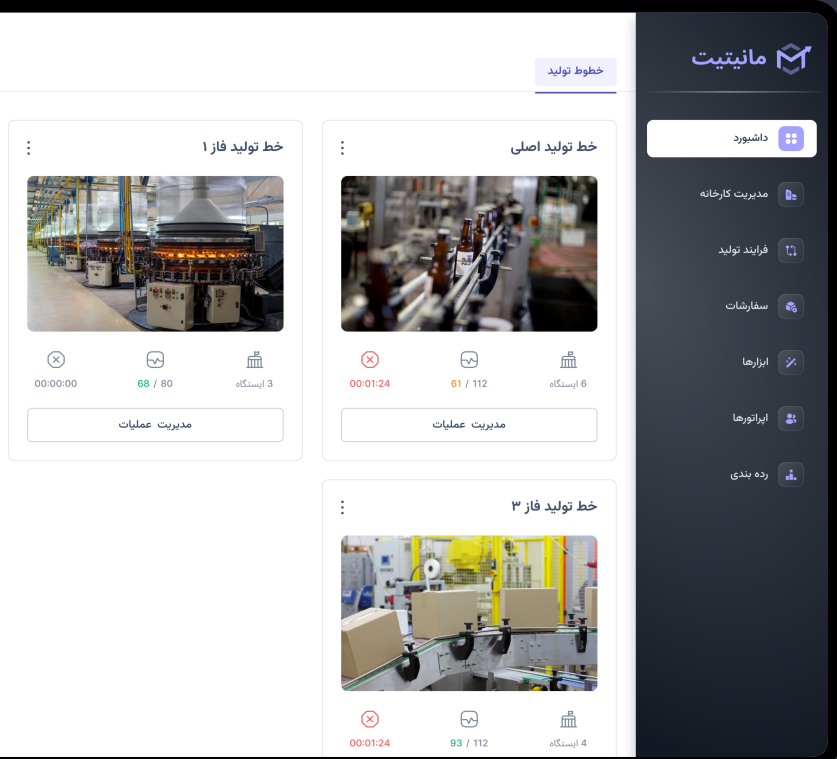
مانیتیت

داشبورد
مدیریت کارخانه
فرایند تولید
سفارشات
ابزارها
اپراتورها
رده بندی

خطوط تولید

خط تولید اصلی
6 ایستگاه
61 / 112
00:01:24
مدیریت عملیات

خط تولید فاز ۱
3 ایستگاه
68 / 80
00:00:00
مدیریت عملیات

خط تولید فاز ۳
4 ایستگاه
93 / 112
00:01:24